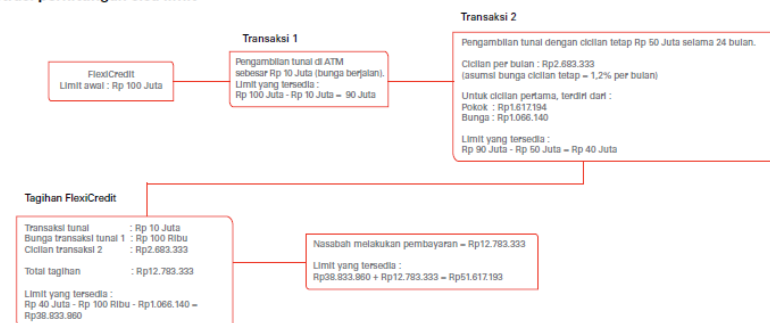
FlexiCredit
Limit awal : Rp 100 Juta

Transaksi 1

Pengambilan tunai di ATM sebesar Rp 10 Juta (bunga berjalan).
Limit yang tersedia :
Rp 100 Juta - Rp 10 Juta = 90 Juta

Transaksi 2

Pengambilan tunai dengan cicilan tetap Rp 50 Juta selama 24 bulan.

Cicilan per bulan : Rp2.683.333
(asumsi bunga cicilan tetap = 1,2% per bulan)

Untuk cicilan pertama, terdiri dari :
Pokok : Rp1.617.194
Bunga : Rp1.066.140

Limit yang tersedia :
Rp 90 Juta - Rp 50 Juta = Rp 40 Juta

Tagihan FlexiCredit

| | |
|---|---|
| Transaksi tunai | : Rp 10 Juta |
| Bunga transaksi tunai 1 | : Rp 100 Ribu |
| Cicilan transaksi 2 | : Rp2.683.333 |
| Total tagihan | : Rp12.783.333 |

Limit yang tersedia :
Rp 40 Juta - Rp 100 Ribu - Rp1.066.140 = Rp38.833.860

Nasabah melakukan pembayaran = Rp12.783.333

Limit yang tersedia :
Rp38.833.860 + Rp12.783.333 = Rp51.617.193